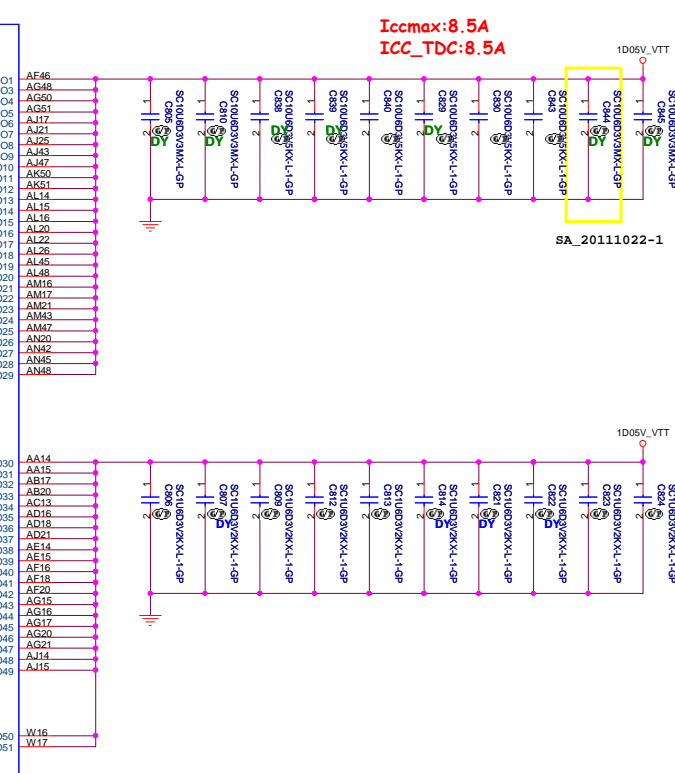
Iccmax:8.5A
ICC_TDC:8.5A

1D05V_VTT

O1 AF46
O2 AG48
O3 AG50
O4 AG51
O5 AJ17
O6 AJ21
O7 AJ25
O8 AJ43
O9 AJ47
O10 AK50
O11 AK51
O12 AL14
O13 AL15
O14 AL16
O15 AL20
O16 AL22
O17 AL26
O18 AL45
O19 AL48
O20 AM16
O21 AM17
O22 AM21
O23 AM43
O24 AM47
O25 AN20
O26 AN42
O27 AN45
O28 AN48
O29

C805 SC10U6D3V3MX-L-GP DY
C810 SC10U6D3V3MX-L-GP DY
C838 SC10U6D3V5KX-L-1-GP DY
C839 SC10U6D3V5KX-L-1-GP DY
C840 SC10U6D3V5KX-L-1-GP
C829 SC10U6D3V5KX-L-1-GP DY
C830 SC10U6D3V5KX-L-1-GP
C843 SC10U6D3V5KX-L-1-GP
C844 SC10U6D3V3MX-L-GP DY
C845 SC10U6D3V3MX-L-GP DY

SA_20111022-1

1D05V_VTT

O30 AA14
O31 AA15
O32 AB17
O33 AB20
O34 AC13
O35 AD16
O36 AD18
O37 AD21
O38 AE14
O39 AE15
O40 AF16
O41 AF18
O42 AF20
O43 AG15
O44 AG16
O45 AG17
O46 AG20
O47 AG21
O48 AJ14
O49 AJ15

C806 SC1U6D3V2KX-L-1-GP
C807 SC1U6D3V2KX-L-1-GP DY
C809 SC1U6D3V2KX-L-1-GP
C812 SC1U6D3V2KX-L-1-GP
C813 SC1U6D3V2KX-L-1-GP
C814 SC1U6D3V2KX-L-1-GP DY
C821 SC1U6D3V2KX-L-1-GP DY
C822 SC1U6D3V2KX-L-1-GP DY
C823 SC1U6D3V2KX-L-1-GP
C824 SC1U6D3V2KX-L-1-GP

O50 W16
O51 W17